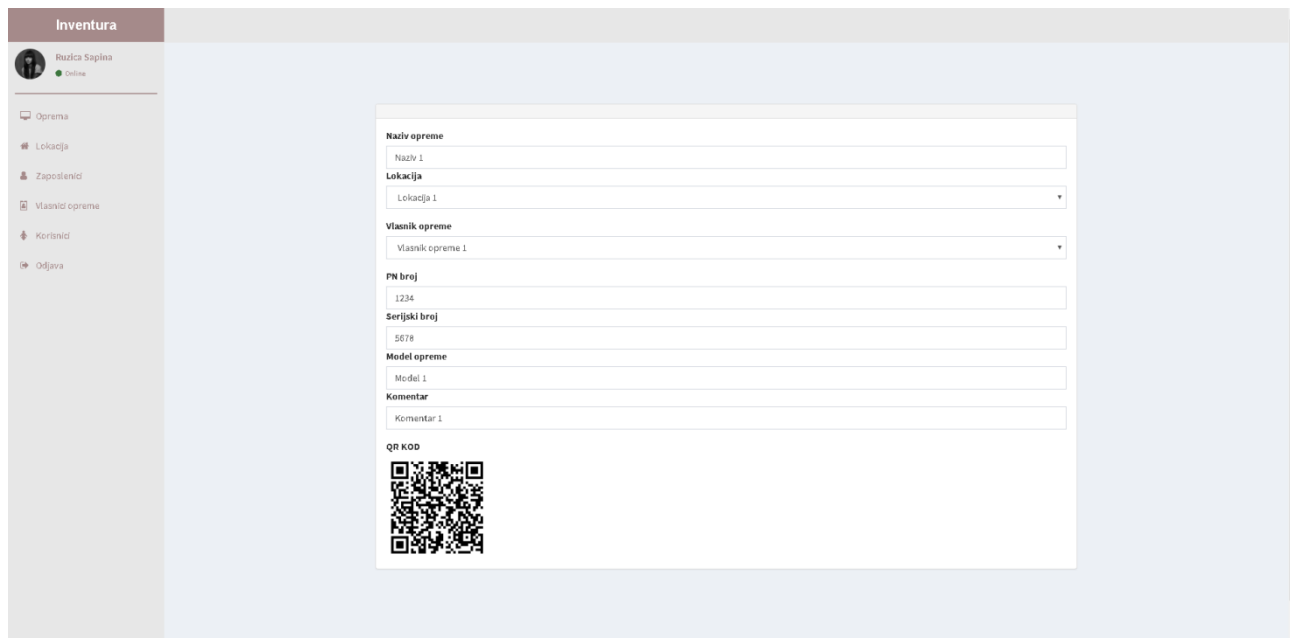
Inventura

Ruzica Sapina
Online

Oprema
Lokacija
Zaposlenici
Vlasnici opreme
Korisnici
Odjava

Naziv opreme
Naziv 1
Lokacija
Lokacija 1
Vlasnik opreme
Vlasnik opreme 1
PN broj
1234
Serijski broj
5678
Model opreme
Model 1
Komentar
Komentar 1
QR KOD